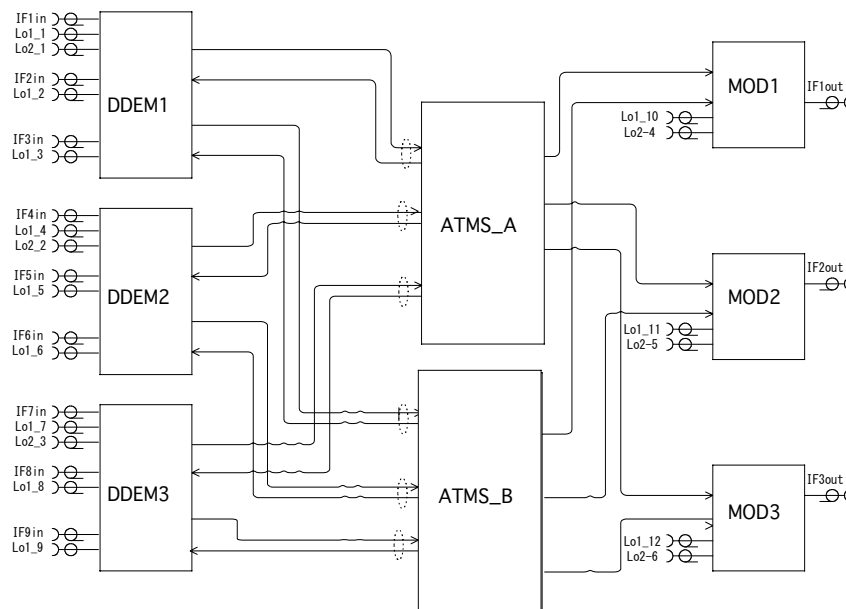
IF1in
Lo1_1
Lo2_1

IF2in
Lo1_2

IF3in
Lo1_3

DDEM1

IF4in
Lo1_4
Lo2_2

IF5in
Lo1_5

DDEM2

IF6in
Lo1_6

IF7in
Lo1_7
Lo2_3

IF8in
Lo1_8

DDEM3

IF9in
Lo1_9

ATMS_A

ATMS_B

MOD1
IF1out
Lo1_10
Lo2-4

MOD2
IF2out
Lo1_11
Lo2-5

MOD3
IF3out
Lo1_12
Lo2-6